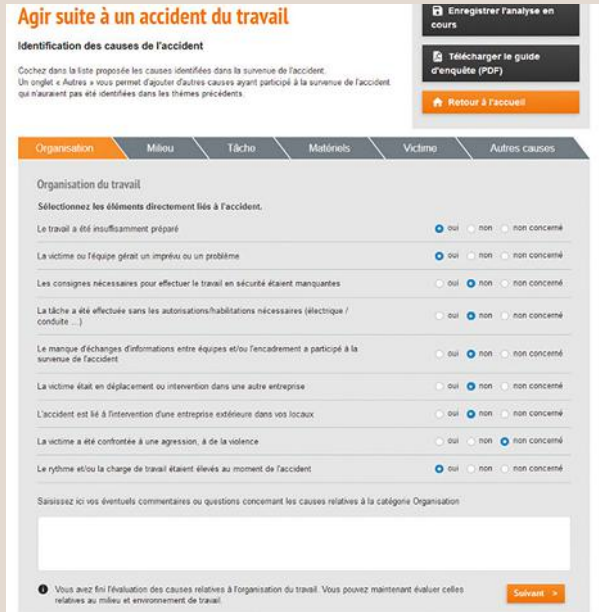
Agir suite à un accident du travail

Identification des causes de l'accident

Cochez dans la liste proposée les causes identifiées dans la survenue de l'accident. Un onglet « Autres » vous permet d'ajouter d'autres causes ayant participé à la survenue de l'accident qui n'auraient pas été identifiées dans les thèmes précédents.

Enregistrer l'analyse en cours

Télécharger le guide d'enquête (PDF)

Retour à l'accueil

Organisation | Milieu | Tâche | Matériels | Victime | Autres causes

Organisation du travail

Sélectionnez les éléments directement liés à l'accident.

| | | | |
|---|---|---|---|
| Le travail a été insuffisamment préparé | oui | non | non concerné |
| La victime ou l'équipe gérait un imprévu ou un problème | oui | non | non concerné |
| Les consignes nécessaires pour effectuer le travail en sécurité étaient manquantes | oui | non | non concerné |
| La tâche a été effectuée sans les autorisations/habilitations nécessaires (électrique / conduite ...) | oui | non | non concerné |
| Le manque d'échanges d'informations entre équipes et/ou l'encadrement a participé à la survenue de l'accident | oui | non | non concerné |
| La victime était en déplacement ou intervention dans une autre entreprise | oui | non | non concerné |
| L'accident est lié à l'intervention d'une entreprise extérieure dans vos locaux | oui | non | non concerné |
| La victime a été confrontée à une agression, à de la violence | oui | non | non concerné |
| Le rythme et/ou la charge de travail étaient élevés au moment de l'accident | oui | non | non concerné |

Saisissez ici vos éventuels commentaires ou questions concernant les causes relatives à la catégorie Organisation

Vous avez fini l'évaluation des causes relatives à l'organisation du travail. Vous pouvez maintenant évaluer celles relatives au milieu et environnement de travail.

Suivant »